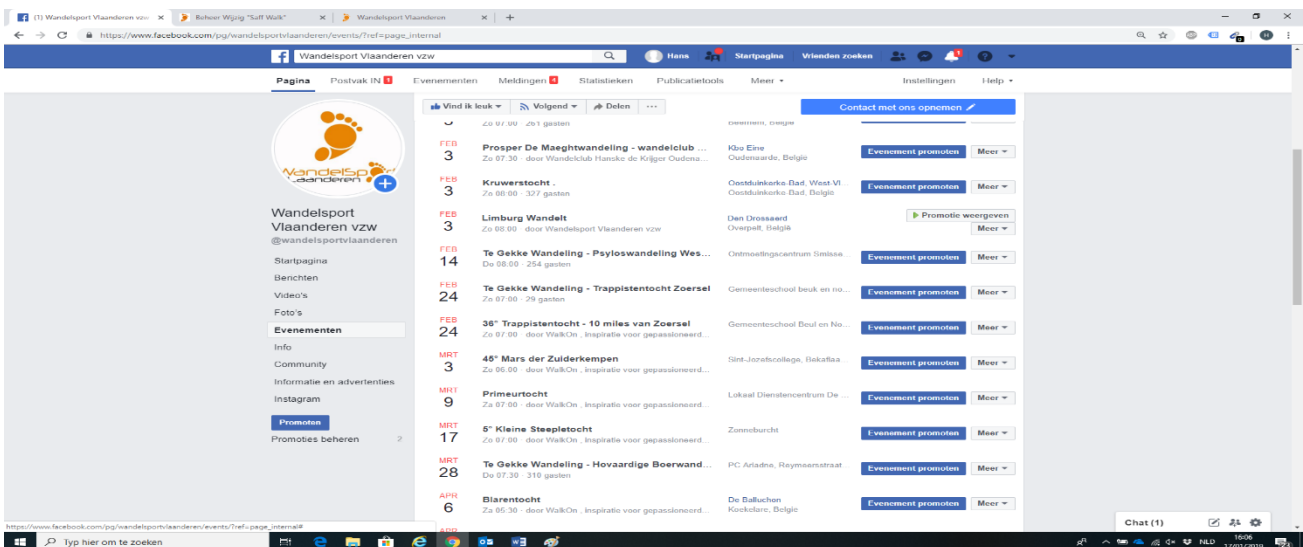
(1) Wandelsport Vlaanderen vzw ×
Beheer Wijzig "Saff Walk" ×
Wandelsport Vlaanderen ×
https://www.facebook.com/pg/wandelsportvlaanderen/events/?ref=page_internal

Wandelsport Vlaanderen vzw
Hans
Startpagina
Vrienden zoeken

Pagina
Postvak IN
Evenementen
Meldingen
Statistieken
Publicatietools
Meer
Instellingen
Help

Vind ik leuk
Volgend
Delen
...
Contact met ons opnemen

Wandelsport Vlaanderen
Wandelsport Vlaanderen vzw
@wandelsportvlaanderen
Startpagina
Berichten
Video's
Foto's
Evenementen
Info
Community
Informatie en advertenties
Instagram
Promoten
Promoties beheren 2

Zo 07:00 · 261 gasten

FEB 3
Prosper De Maeghtwandeling - wandelclub ...
Zo 07:30 · door Wandelclub Hanske de Krijger Oudena...
Kbo Eine
Oudenaarde, België
Evenement promoten
Meer

FEB 3
Kruwerstocht .
Zo 08:00 · 327 gasten
Oostduinkerke-Bad, West-Vl...
Oostduinkerke-Bad, België
Evenement promoten
Meer

FEB 3
Limburg Wandelt
Zo 08:00 · door Wandelsport Vlaanderen vzw
Den Drossaerd
Overpelt, België
Promotie weergeven
Meer

FEB 14
Te Gekke Wandeling - Psyloswandeling Wes...
Do 08:00 · 254 gasten
Ontmoetingscentrum Smisse...
Evenement promoten
Meer

FEB 24
Te Gekke Wandeling - Trappistentocht Zoersel
Zo 07:00 · 29 gasten
Gemeenteschool beuk en no...
Evenement promoten
Meer

FEB 24
36° Trappistentocht - 10 miles van Zoersel
Zo 07:00 · door WalkOn , inspiratie voor gepassioneerd...
Gemeenteschool Beuk en No...
Evenement promoten
Meer

MRT 3
45° Mars der Zuiderkempen
Zo 06:00 · door WalkOn , inspiratie voor gepassioneerd...
Sint-Jozefscollege, Bekaflaa...
Evenement promoten
Meer

MRT 9
Primeurtocht
Za 07:00 · door WalkOn , inspiratie voor gepassioneerd...
Lokaal Dienstencentrum De ...
Evenement promoten
Meer

MRT 17
5° Kleine Steepletocht
Zo 07:00 · door WalkOn , inspiratie voor gepassioneerd...
Zonneburcht
Evenement promoten
Meer

MRT 28
Te Gekke Wandeling - Hovaardige Boerwand...
Do 07:30 · 310 gasten
PC Ariadne, Reymeersstraat...
Evenement promoten
Meer

APR 6
Blarentocht
Za 05:30 · door WalkOn , inspiratie voor gepassioneerd...
De Balluchon
Koekelare, België
Evenement promoten
Meer

https://www.facebook.com/pg/wandelsportvlaanderen/events/?ref=page_internal#
Chat (1)
Typ hier om te zoeken
NLD 16:06 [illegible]